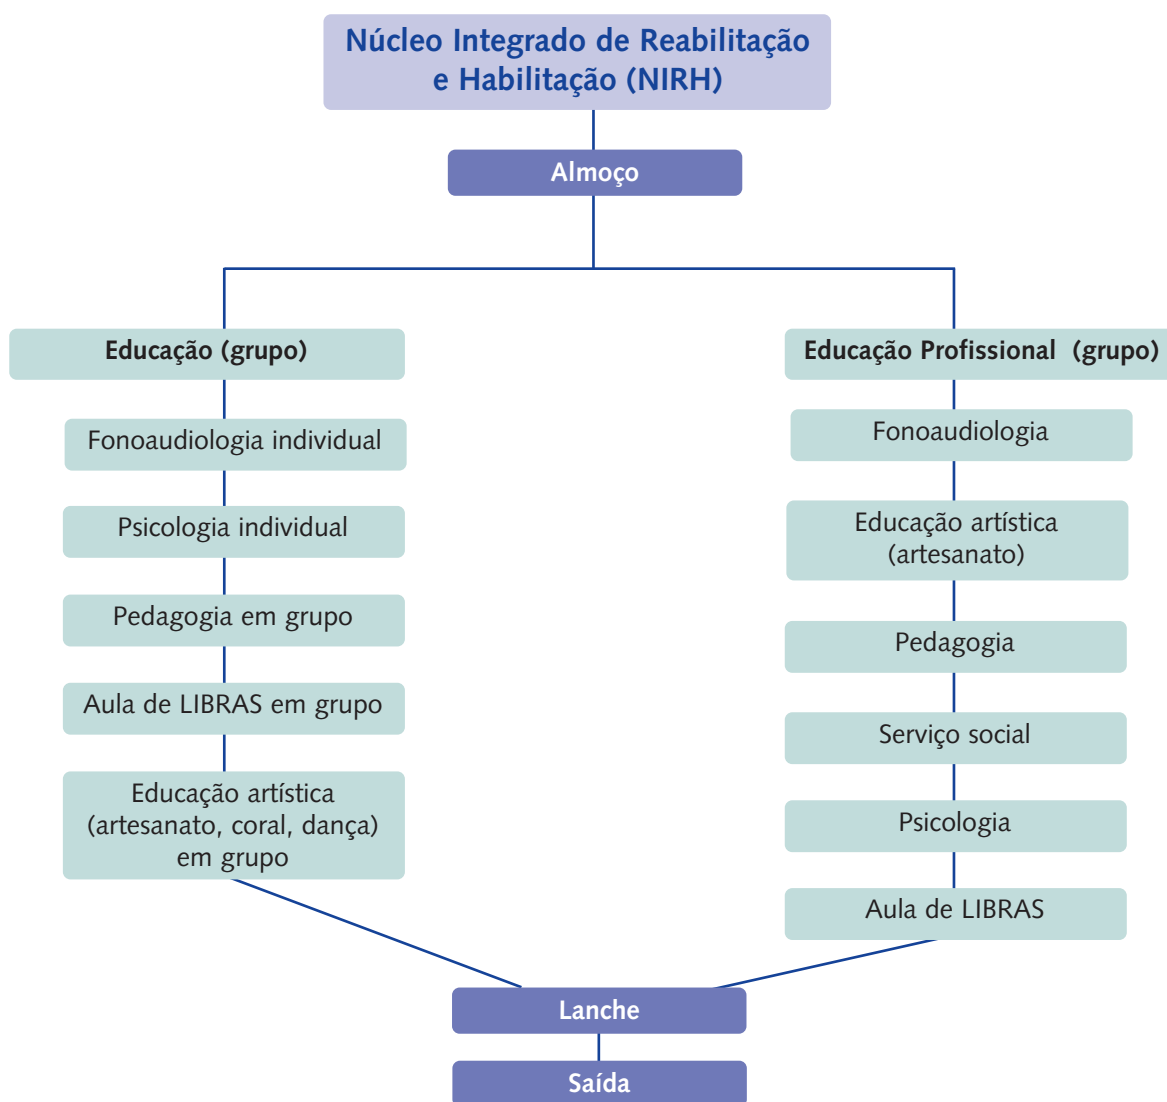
Núcleo Integrado de Reabilitação e Habilitação (NIRH)

Almoço

Educação (grupo)

Fonoaudiologia individual

Psicologia individual

Pedagogia em grupo

Aula de LIBRAS em grupo

Educação artística (artesanato, coral, dança) em grupo

Educação Profissional (grupo)

Fonoaudiologia

Educação artística (artesanato)

Pedagogia

Serviço social

Psicologia

Aula de LIBRAS

Lanche

Saída